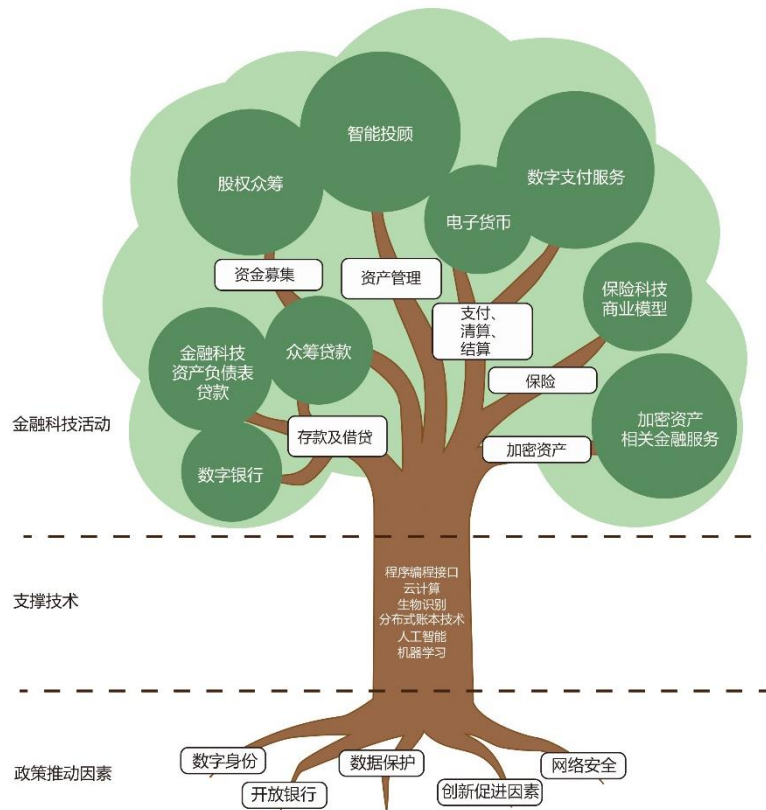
智能投顾

股权众筹

数字支付服务

电子货币

资金募集

资产管理

保险科技商业模型

支付、清算、结算

众筹贷款

金融科技资产负债表贷款

保险

金融科技活动

加密资产相关金融服务

存款及借贷

加密资产

数字银行

程序编程接口
云计算
生物识别
分布式账本技术
人工智能
机器学习

支撑技术

政策推动因素

数字身份

数据保护

网络安全

开放银行

创新促进因素